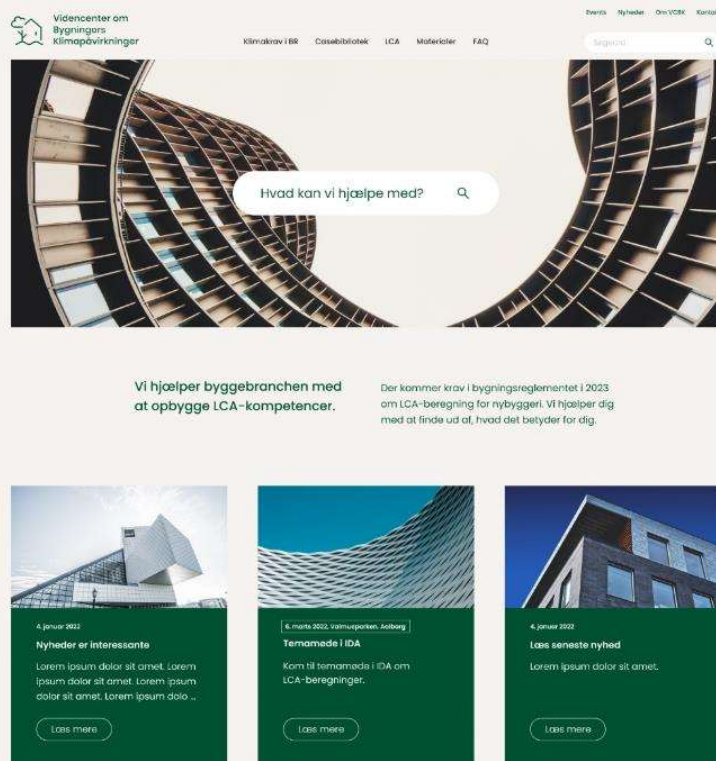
Videncenter om Bygningers Klimapåvirkninger

Klimakrav i BR Casebibliotek LCA Materialer FAQ

Events Nyheder Om VCBK Kontakt

Søgefelt

Hvad kan vi hjælpe med?

Vi hjælper byggebranchen med at opbygge LCA-kompetencer.

Der kommer krav i bygningsreglementet i 2023 om LCA-beregning for nybyggeri. Vi hjælper dig med at finde ud af, hvad det betyder for dig.

4. januar 2022

Nyheder er interessante

Lorem ipsum dolor sit amet. Lorem ipsum dolor sit amet. Lorem ipsum dolor sit amet. Lorem ipsum dolo ...

Læs mere

6. marts 2022, Valmueparken, Aalborg

Temamøde i IDA

Kom til temamøde i IDA om LCA-beregninger.

Læs mere

4. januar 2022

Læs seneste nyhed

Lorem ipsum dolor sit amet.

Læs mere